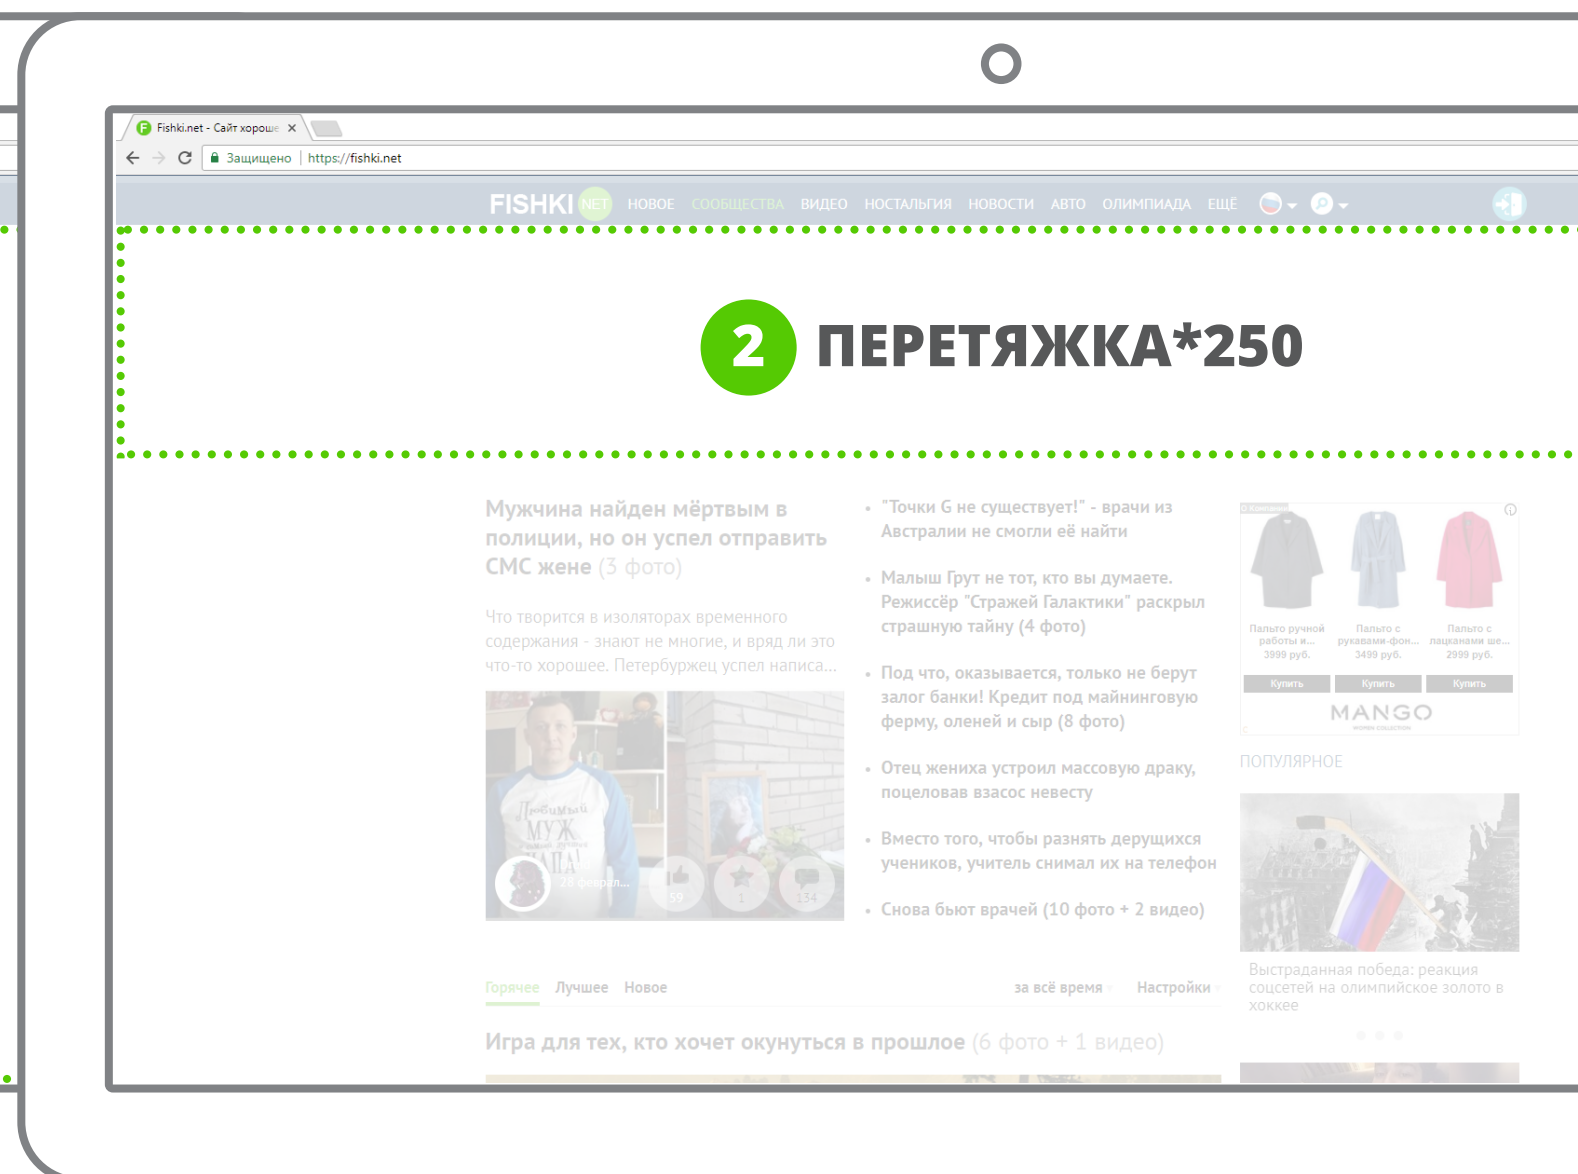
Fishki.net - Сайт хороше ×

Защищено | https://fishki.net

FISHKI NET НОВОЕ СООБЩЕСТВА ВИДЕО НОСТАЛЬГИЯ НОВОСТИ АВТО ОЛИМПИАДА ЕЩЁ

2 ПЕРЕТЯЖКА*250

Мужчина найден мёртвым в полиции, но он успел отправить СМС жене (3 фото)

Что творится в изоляторах временного содержания - знают не многие, и вряд ли это что-то хорошее. Петербуржец успел написа...

26 феврал... 59 1 134

"Точки G не существует!" - врачи из Австралии не смогли её найти

Малыш Грут не тот, кто вы думаете. Режиссёр "Стражей Галактики" раскрыл страшную тайну (4 фото)

Под что, оказывается, только не берут залог банки! Кредит под майнинговую ферму, оленей и сыр (8 фото)

Отец жениха устроил массовую драку, поцеловав взасос невесту

Вместо того, чтобы разнять дерущихся учеников, учитель снимал их на телефон

Снова бьют врачей (10 фото + 2 видео)

Пальто ручной работы и... 3999 руб.
Пальто с рукавами-фон... 3499 руб.
Пальто с лацканами ше... 2999 руб.
Купить Купить Купить
MANGO

ПОПУЛЯРНОЕ

Выстраданная победа: реакция соцсетей на олимпийское золото в хоккее

Горячее Лучшее Новое за всё время Настройки

Игра для тех, кто хочет окунуться в прошлое (6 фото + 1 видео)